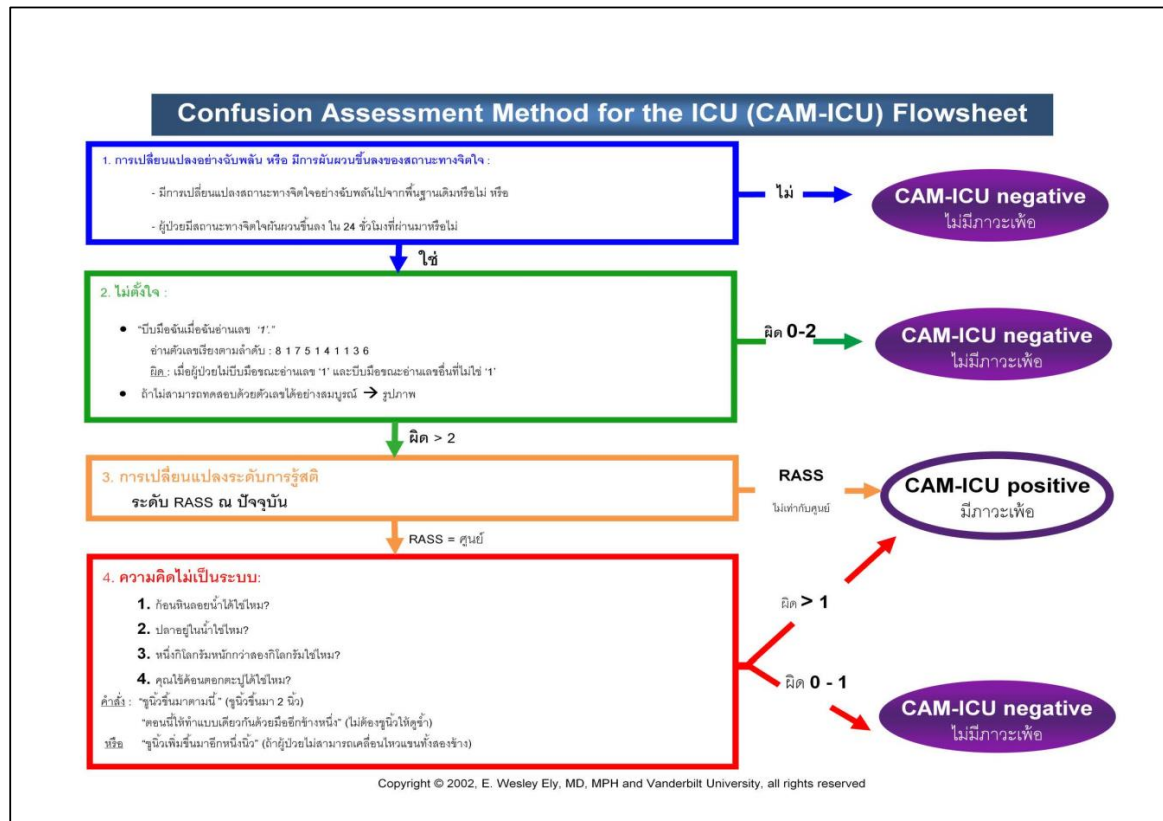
Confusion Assessment Method for the ICU (CAM-ICU) Flowsheet

1. การเปลี่ยนแปลงอย่างฉับพลัน หรือ มีการผันผวนขึ้นลงของสถานะทางจิตใจ :

- มีการเปลี่ยนแปลงสถานะทางจิตใจอย่างฉับพลันไปจากพื้นฐานเดิมหรือไม่ หรือ

- ผู้ป่วยมีสถานะทางจิตใจผันผวนขึ้นลง ใน 24 ชั่วโมงที่ผ่านมาหรือไม่

ไม่

CAM-ICU negative
ไม่มีภาวะเพ้อ

ใช่

2. ไม่ตั้งใจ :

• "บีบมือฉันเมื่อฉันอ่านเลข '1'."
อ่านตัวเลขเรียงตามลำดับ : 8 1 7 5 1 4 1 1 3 6
ผิด : เมื่อผู้ป่วยไม่บีบมือขณะอ่านเลข '1' และบีบมือขณะอ่านเลขอื่นที่ไม่ใช่ '1'

• ถ้าไม่สามารถทดสอบด้วยตัวเลขได้อย่างสมบูรณ์ → รูปภาพ

ผิด 0-2

CAM-ICU negative
ไม่มีภาวะเพ้อ

ผิด > 2

3. การเปลี่ยนแปลงระดับการรู้สติ
ระดับ RASS ณ ปัจจุบัน

RASS
ไม่เท่ากับศูนย์

CAM-ICU positive
มีภาวะเพ้อ

RASS = ศูนย์

4. ความคิดไม่เป็นระบบ:

1. ก้อนหินลอยน้ำได้ใช่ไหม?
2. ปลาอยู่ในน้ำใช่ไหม?
3. หนึ่งกิโลกรัมหนักกว่าสองกิโลกรัมใช่ไหม?
4. คุณใช้ค้อนตอกตะปูได้ใช่ไหม?

คำสั่ง : "ชูนิ้วขึ้นมาตามนี้" (ชูนิ้วขึ้นมา 2 นิ้ว)
"ตอนนี้ให้ทำแบบเดียวกันด้วยมืออีกข้างหนึ่ง" (ไม่ต้องชูนิ้วให้ดูซ้ำ)
หรือ "ชูนิ้วเพิ่มขึ้นมาอีกหนึ่งนิ้ว" (ถ้าผู้ป่วยไม่สามารถเคลื่อนไหวแขนทั้งสองข้าง)

ผิด > 1

ผิด 0 - 1

CAM-ICU negative
ไม่มีภาวะเพ้อ

Copyright © 2002, E. Wesley Ely, MD, MPH and Vanderbilt University, all rights reserved